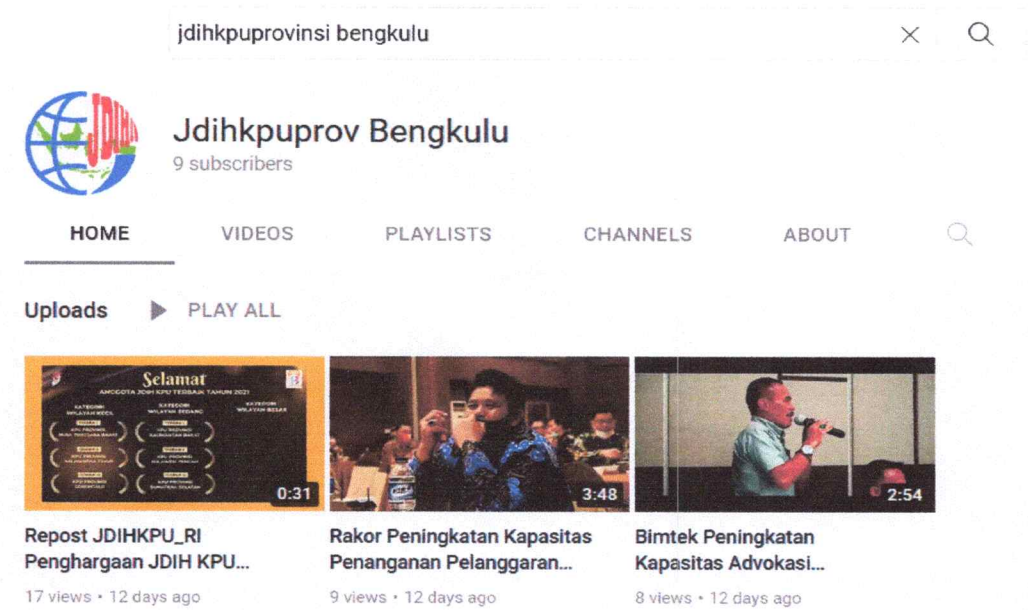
jdihkpuprovinsi bengkulu

JDIH

Jdihkpuprov Bengkulu
9 subscribers

HOME VIDEOS PLAYLISTS CHANNELS ABOUT

Uploads PLAY ALL

Selamat
ANGGOTA JDIH KPU TERBAIK TAHUN 2021
KATEGORI WILAYAH KECIL
KATEGORI WILAYAH SEDANG
KATEGORI WILAYAH BESAR
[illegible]

0:31
Repost JDIHKPU_RI Penghargaan JDIH KPU...
17 views • 12 days ago

3:48
Rakor Peningkatan Kapasitas Penanganan Pelanggaran...
9 views • 12 days ago

2:54
Bimtek Peningkatan Kapasitas Advokasi...
8 views • 12 days ago